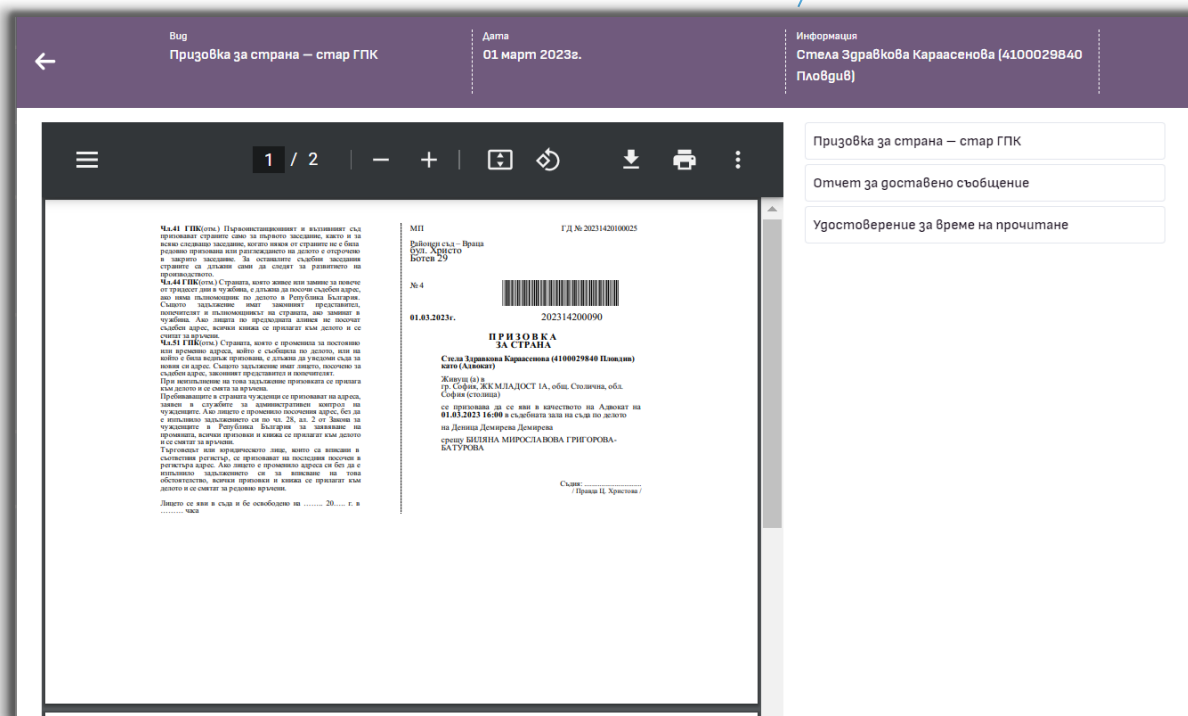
Вид
Призовка за страна – стар ГПК

Дата
01 март 2023г.

Информация
Стела Здравкова Караасенова (4100029840 Пловдив)

1 / 2

Призовка за страна – стар ГПК

Отчет за доставено съобщение

Удостоверение за време на прочитане

Чл.41 ГПК(отм.) Първоинстанционният и въззивният съд призовават страните само за първото заседание, както и за всяко следващо заседание, което някоя от страните не е била редовно призована или разглеждането на делото е отсрочено в закрито заседание. За останалите съдебни заседания страните са длъжни сами да следят за развитието на производството.
Чл.44 ГПК(отм.) Страната, която живее или замине за повече от тридесет дни в чужбина, е длъжна да посочи съдебен адрес, ако няма пълномощник по делото в Република България. Същото задължение имат законният представител, попечителят и пълномощникът на страната, ако заминат в чужбина. Ако лицата по предходната алинея не посочат съдебен адрес, всички книжа се прилагат към делото и се смятат за връчени.
Чл.51 ГПК(отм.) Страната, която е променила за постоянно или временно адреса, който е съобщила по делото, или на който е била веднъж призована, е длъжна да уведоми съда за новия си адрес. Същото задължение имат лицето, посочено за съдебен адрес, законният представител и попечителят.
При неизпълнение на това задължение призовката се прилага към делото и се смята за връчена.
Пребиваващите в страната чужденци се призовават на адреса, заявен в службите за административен контрол на чужденците. Ако лицето е променило посочения адрес, без да е изпълнило задължението си по чл. 28, ал. 2 от Закона за чужденците в Република България за заявяване на промяната, всички призовки и книжа се прилагат към делото и се смятат за връчени.
Търговецът или юридическото лице, които са вписани в съответния регистър, се призовават на последния посочен в регистъра адрес. Ако лицето е променило адреса си без да е изпълнило задължението си за вписване на това обстоятелство, всички призовки и книжа се прилагат към делото и се смятат за редовно връчени.

Лицето се яви в съда и бе освободено на ........ 20...... г. в ......... часа

МП
ГД № 20231420100025

Районен съд – Враца
бул. Христо Ботев 29

№ 4

202314200090

01.03.2023г.

ПРИЗОВКА
ЗА СТРАНА

Стела Здравкова Караасенова (4100029840 Пловдив) като (Адвокат)

Живущ (а) в
гр. София, ЖК МЛАДОСТ 1А, общ. Столична, обл. София (столица)

се призовава да се яви в качеството на Адвокат на 01.03.2023 16:00 в съдебната зала на съда по делото

на Деница Демирева Демирева

срещу БИЛЯНА МИРОСЛАВОВА ГРИГОРОВА-БАТУРОВА

Съдия: ..............................
/ Правда Ц. Христова /